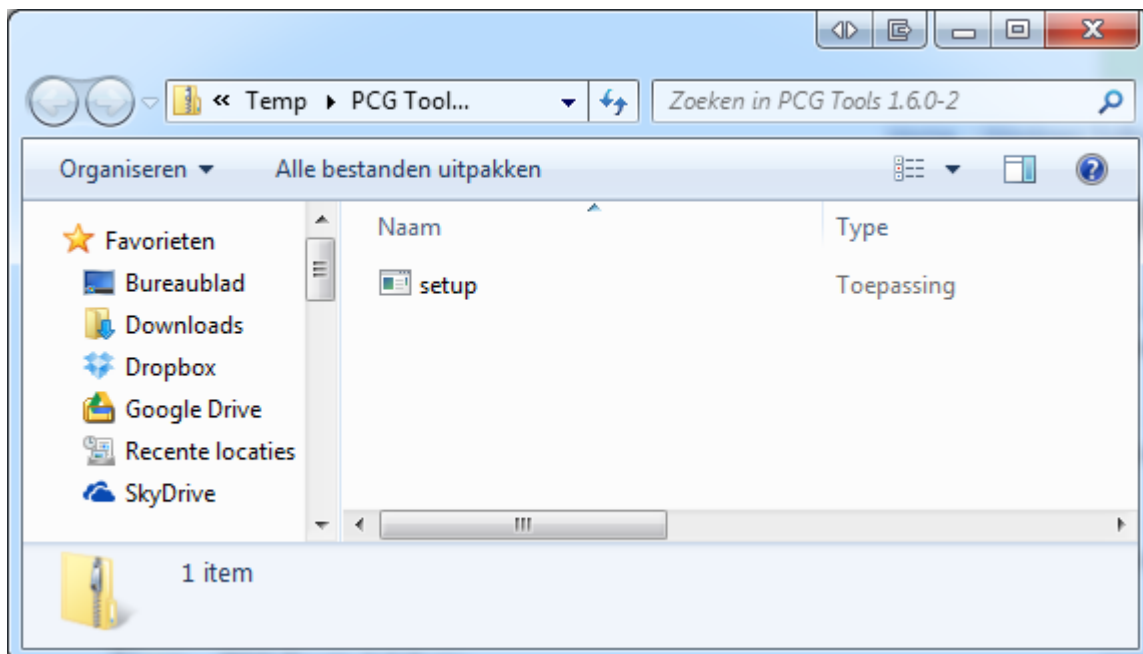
« Temp ▸ PCG Tool...

Zoeken in PCG Tools 1.6.0-2

Organiseren ▾

Alle bestanden uitpakken

Favorieten

Bureaublad

Downloads

Dropbox

Google Drive

Recente locaties

SkyDrive

Naam

Type

setup

Toepassing

1 item